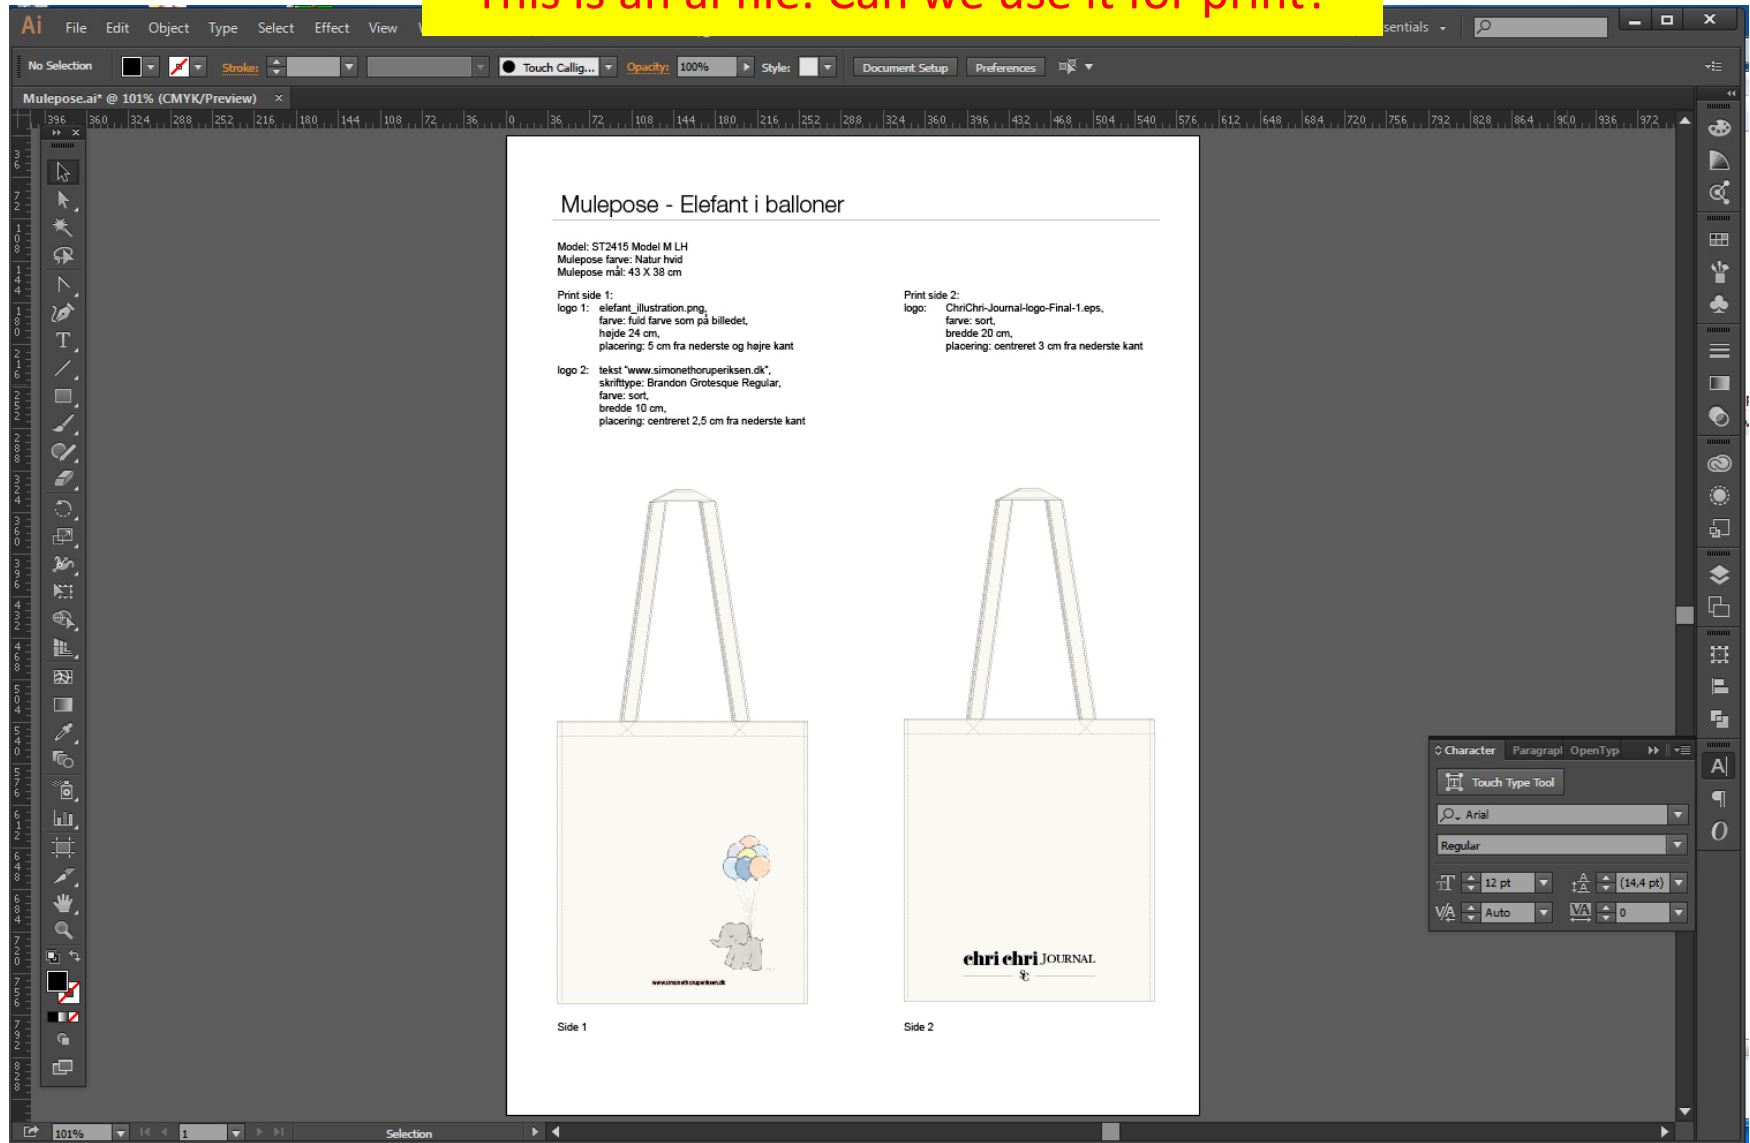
This is an ai file. Can we use it for print?

Ai File Edit Object Type Select Effect View

sentials

No Selection Stroke: Touch Callig... Opacity: 100% Style: Document Setup Preferences

Mulepose.ai* @ 101% (CMYK/Preview) ×

396 360 324 288 252 216 180 144 108 72 36 0 36 72 108 144 180 216 252 288 324 360 396 432 468 504 540 576 612 648 684 720 756 792 828 864 900 936 972

Mulepose - Elefant i balloner

Model: ST2415 Model M LH
Mulepose farve: Natur hvid
Mulepose mål: 43 X 38 cm

Print side 1:
logo 1: elefant_illustration.png,
farve: fuld farve som på billedet,
højde 24 cm,
placering: 5 cm fra nederste og højre kant

logo 2: tekst "www.simonethoruperiksen.dk",
skrifttype: Brandon Grotesque Regular,
farve: sort,
bredde 10 cm,
placering: centreret 2,5 cm fra nederste kant

Print side 2:
logo: ChriChri-Journal-logo-Final-1.eps,
farve: sort,
bredde 20 cm,
placering: centreret 3 cm fra nederste kant

www.simonethoruperiksen.dk

chri chri JOURNAL

Side 1

Side 2

Character Paragrapl OpenTyp
Touch Type Tool
Arial
Regular
12 pt
(14,4 pt)
Auto
0

101%
1
Selection